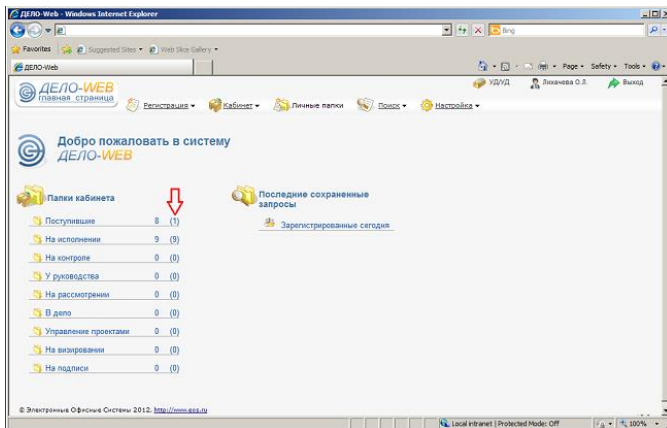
ДЕЛО-Web - Windows Internet Explorer

Bing

Favorites | Suggested Sites ▾ | Web Slice Gallery ▾

ДЕЛО-Web

Page ▾ Safety ▾ Tools ▾

ДЕЛО-WEB
главная страница

Регистрация ▾ Кабинет ▾ Личные папки Поиск ▾ Настройка ▾

УД/УД Лиханова О.Л. Выход

Добро пожаловать в систему
ДЕЛО-WEB

Папки кабинета

| | | |
|---|---|---|
| Поступившие | 8 | (1) |
| На исполнении | 9 | (9) |
| На контроле | 0 | (0) |
| У руководства | 0 | (0) |
| На рассмотрении | 0 | (0) |
| В дело | 0 | (0) |
| Управление проектами | 0 | (0) |
| На визировании | 0 | (0) |
| На подписи | 0 | (0) |

Последние сохраненные запросы

Зарегистрированные сегодня

© Электронные Офисные Системы 2012. http://www.eos.ru

Local intranet | Protected Mode: Off

100%